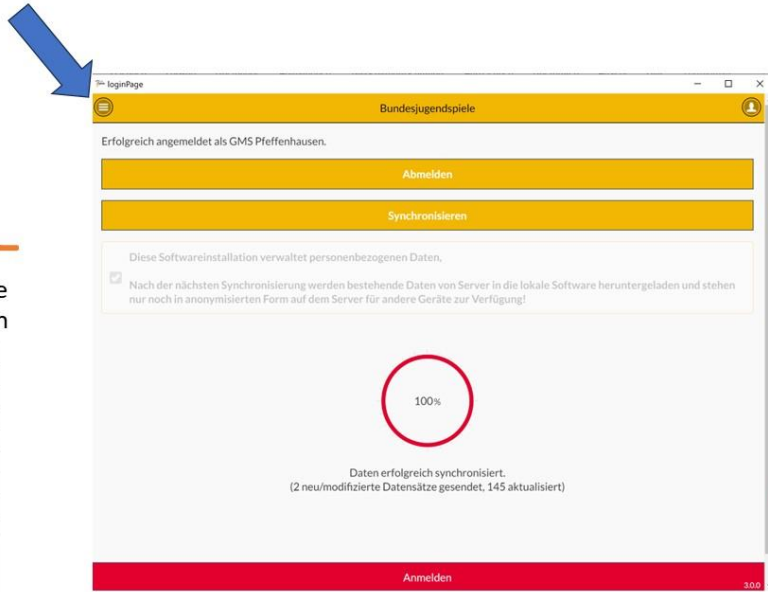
loginPage

Bundesjugendspiele

Erfolgreich angemeldet als GMS Pfeffenhausen.

Abmelden

Synchronisieren

e
n

Diese Softwareinstallation verwaltet personenbezogenen Daten,

Nach der nächsten Synchronisierung werden bestehende Daten von Server in die lokale Software heruntergeladen und stehen nur noch in anonymisierten Form auf dem Server für andere Geräte zur Verfügung!

100%

Daten erfolgreich synchronisiert.
(2 neu/modifizierte Datensätze gesendet, 145 aktualisiert)

Anmelden

3.0.0